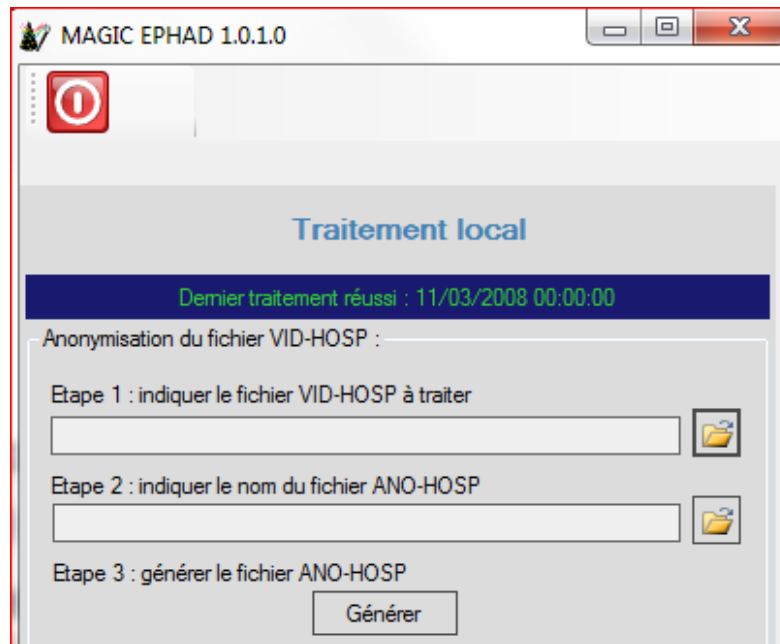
MAGIC EPHAD 1.0.1.0

Traitement local

Dernier traitement réussi : 11/03/2008 00:00:00

Anonymisation du fichier VID-HOSP :

Etape 1 : indiquer le fichier VID-HOSP à traiter

Etape 2 : indiquer le nom du fichier ANO-HOSP

Etape 3 : générer le fichier ANO-HOSP

Générer